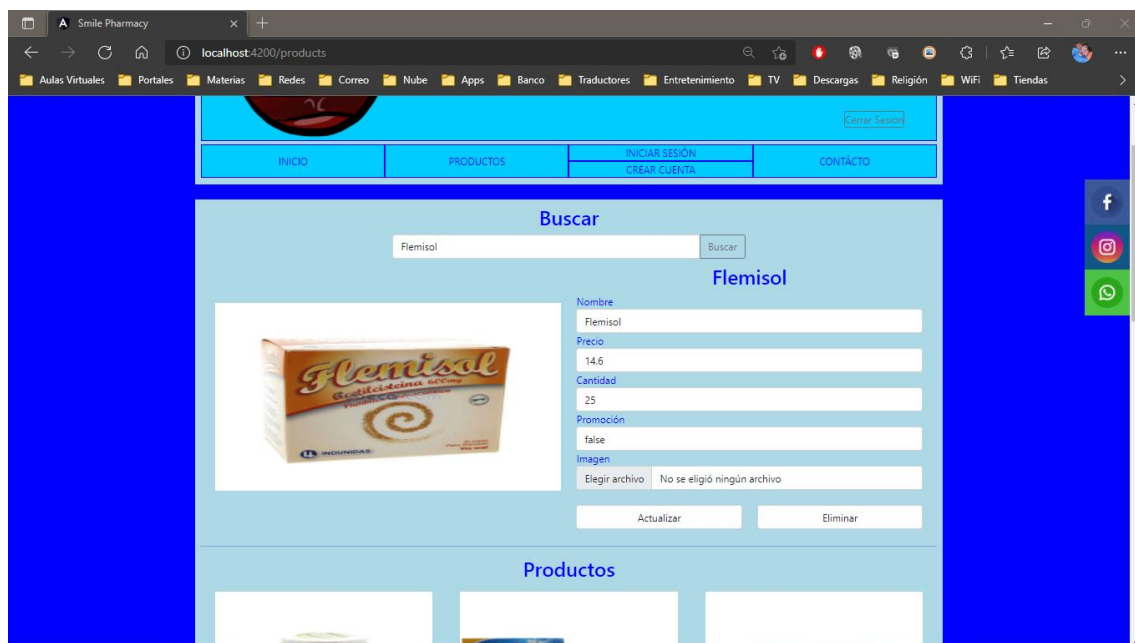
Smile Pharmacy

localhost:4200/products

Aulas Virtuales Portales Materias Redes Correo Nube Apps Banco Traductores Entretenimiento TV Descargas Religión WiFi Tiendas

Cerrar Sesión

| INICIO | PRODUCTOS | INICIAR SESIÓN / CREAR CUENTA | CONTÁCTO |
|---|---|---|---|

Buscar

Flemisol Buscar

Flemisol

Flemisol Acetilcisteina 600mg

INDUNIDAS

Nombre
Flemisol
Precio
14.6
Cantidad
25
Promoción
false
Imagen
Elegir archivo No se eligió ningún archivo

Actualizar Eliminar

Productos